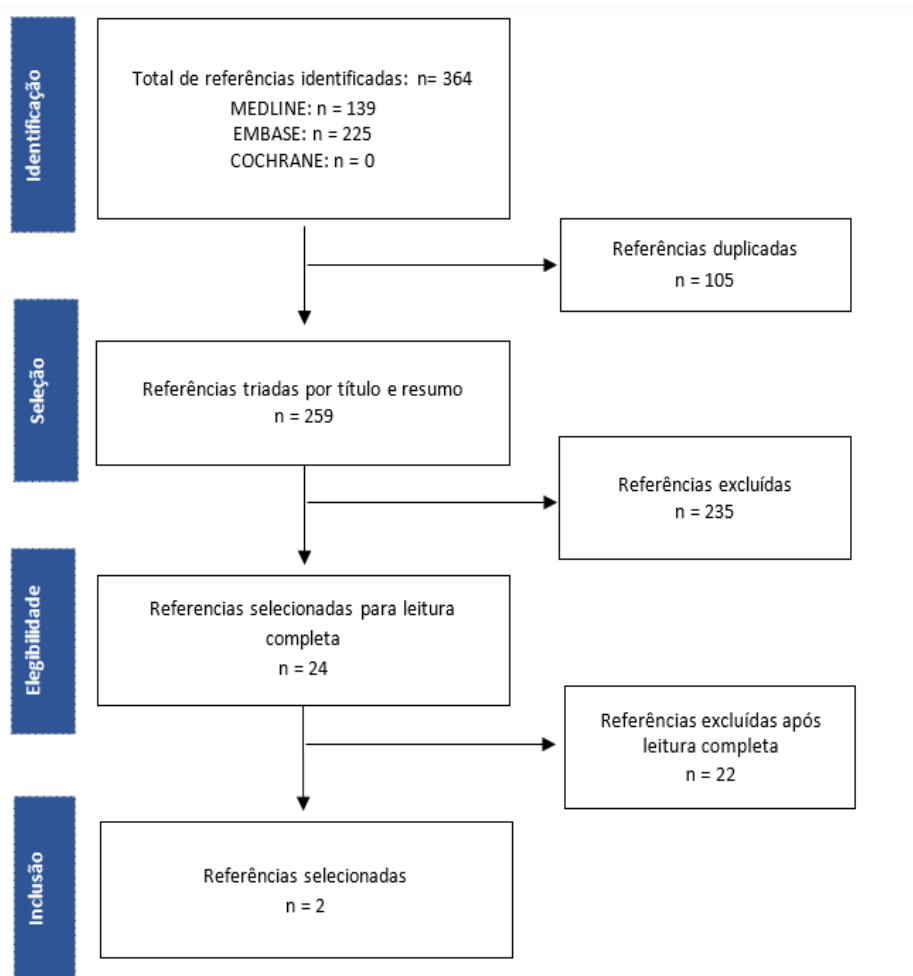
Identificação

Total de referências identificadas: n= 364
MEDLINE: n = 139
EMBASE: n = 225
COCHRANE: n = 0

Referências duplicadas
n = 105

Seleção

Referências triadas por título e resumo
n = 259

Referências excluídas
n = 235

Elegibilidade

Referencias selecionadas para leitura completa
n = 24

Referências excluídas após leitura completa
n = 22

Inclusão

Referências selecionadas
n = 2